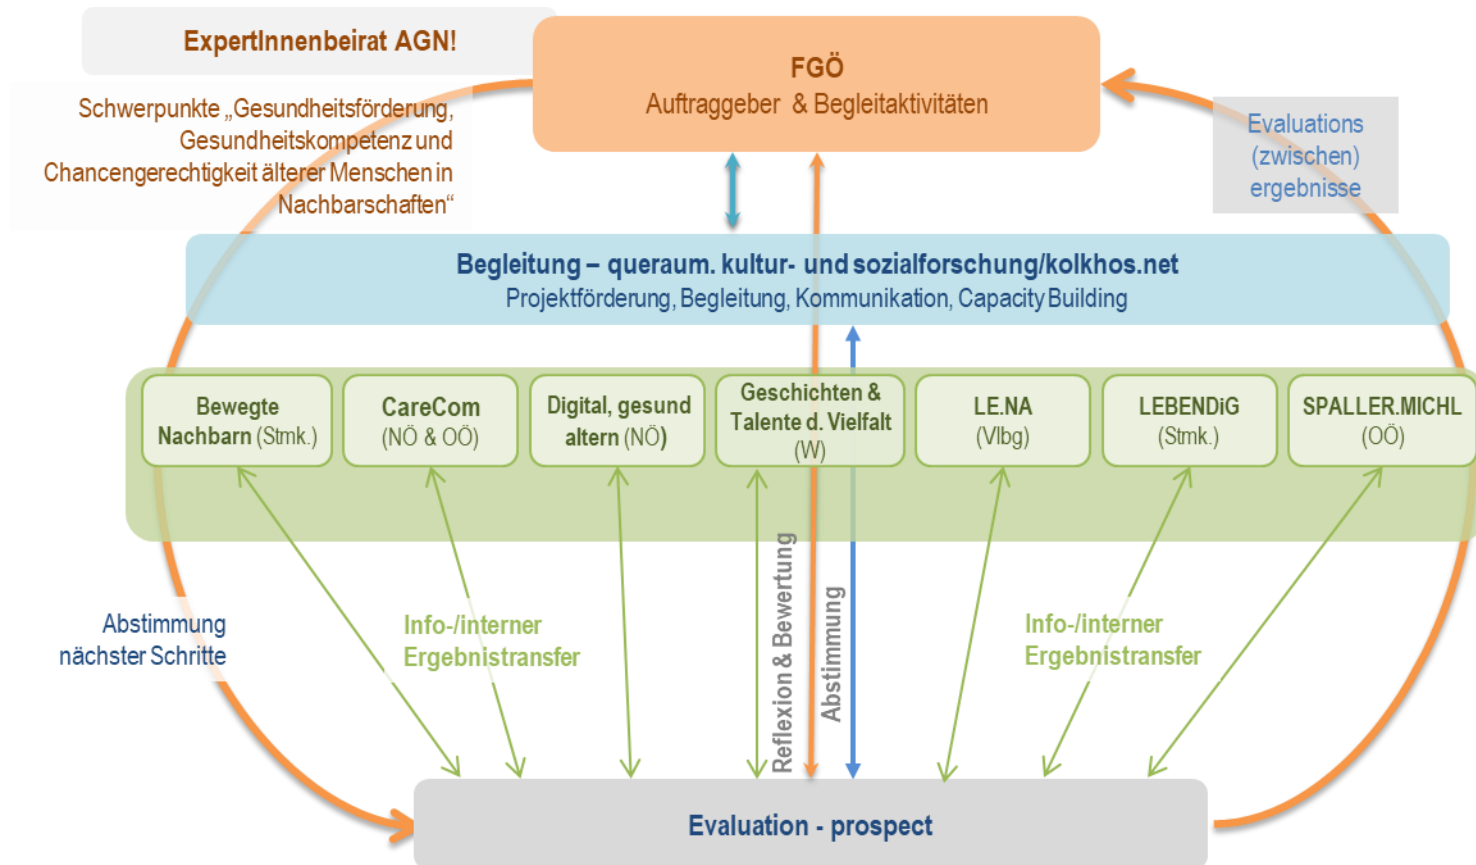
ExpertInnenbeirat AGN!

Schwerpunkte „Gesundheitsförderung, Gesundheitskompetenz und Chancengerechtigkeit älterer Menschen in Nachbarschaften“

FGÖ
Auftraggeber & Begleitaktivitäten

Evaluations (zwischen) ergebnisse

Begleitung – queraum. kultur- und sozialforschung/kolkhos.net
Projektförderung, Begleitung, Kommunikation, Capacity Building

Bewegte Nachbarn (Stmk.)

CareCom (NÖ & OÖ)

Digital, gesund altern (NÖ)

Geschichten & Talente d. Vielfalt (W)

LE.NA (Vlbg)

LEBENDiG (Stmk.)

SPALLER.MICHL (OÖ)

Abstimmung nächster Schritte

Info-/interner Ergebnistransfer

Reflexion & Bewertung

Abstimmung

Info-/interner Ergebnistransfer

Evaluation - prospect